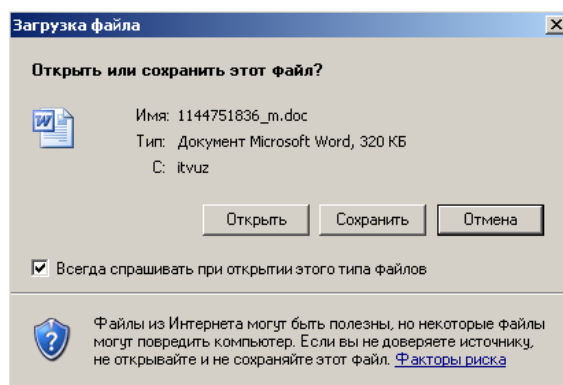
Загрузка файла

Открыть или сохранить этот файл?

Имя: 1144751836_m.doc
Тип: Документ Microsoft Word, 320 КБ
С: itvuz

Открыть Сохранить Отмена

Всегда спрашивать при открытии этого типа файлов

Файлы из Интернета могут быть полезны, но некоторые файлы могут повредить компьютер. Если вы не доверяете источнику, не открывайте и не сохраняйте этот файл. Факторы риска